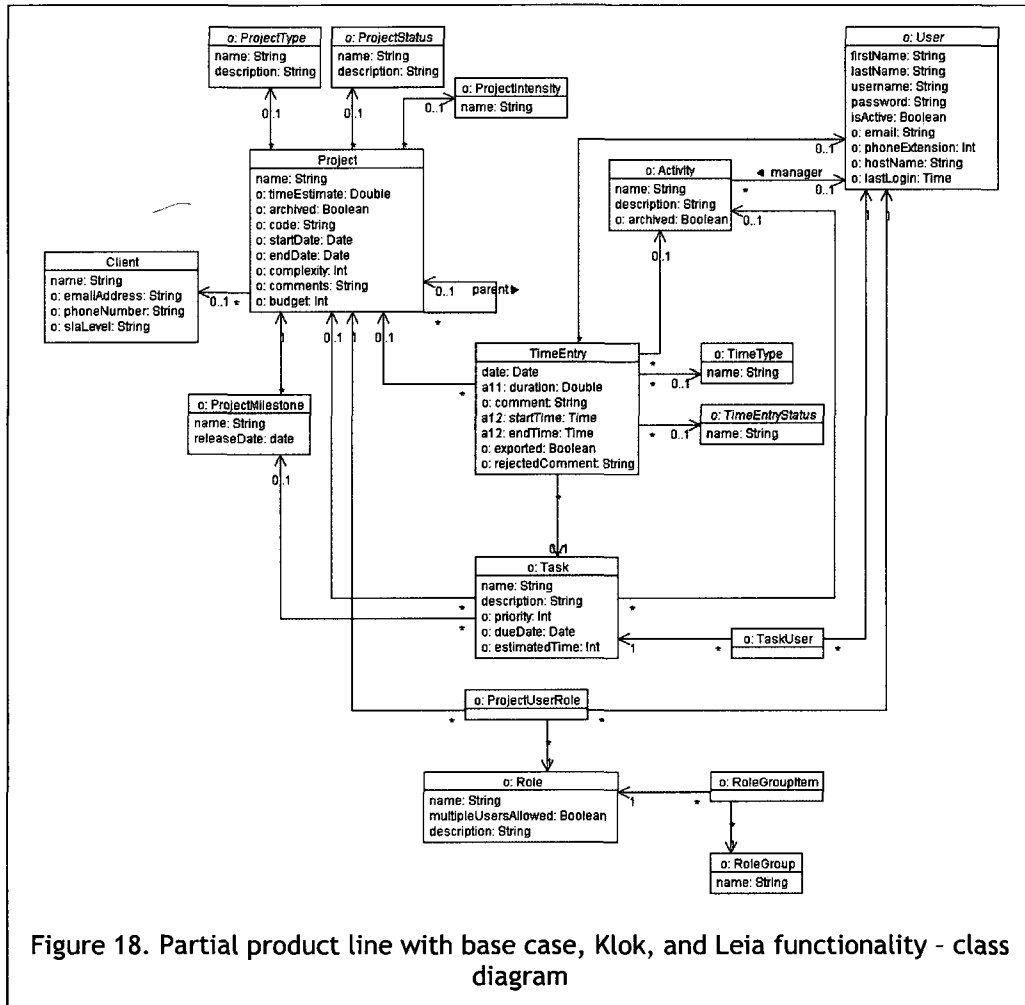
o: ProjectType
name: String
description: String

o: ProjectStatus
name: String
description: String

o: ProjectIntensity
name: String

o: User
firstName: String
lastName: String
username: String
password: String
isActive: Boolean
o: email: String
o: phoneExtension: Int
o: hostName: String
o: lastLogin: Time

0..1
0..1
0..1

Project
name: String
o: timeEstimate: Double
o: archived: Boolean
o: code: String
o: startDate: Date
o: endDate: Date
o: complexity: Int
o: comments: String
o: budget: Int

o: Activity
name: String
description: String
o: archived: Boolean

◄ manager
0..1
0..1
0..1

Client
name: String
o: emailAddress: String
o: phoneNumber: String
o: slaLevel: String

0..1
parent ►
0..1

TimeEntry
date: Date
a11: duration: Double
o: comment: String
a12: startTime: Time
a12: endTime: Time
o: exported: Boolean
o: rejectedComment: String

o: TimeType
name: String

o: TimeEntryStatus
name: String

0..1
0..1

o: ProjectMilestone
name: String
releaseDate: date

0..1
0..1
0..1

o: Task
name: String
description: String
o: priority: Int
o: dueDate: Date
o: estimatedTime: Int

o: TaskUser

o: ProjectUserRole

o: Role
name: String
multipleUsersAllowed: Boolean
description: String

o: RoleGroupItem

o: RoleGroup
name: String

Figure 18. Partial product line with base case, Klok, and Leia functionality - class diagram